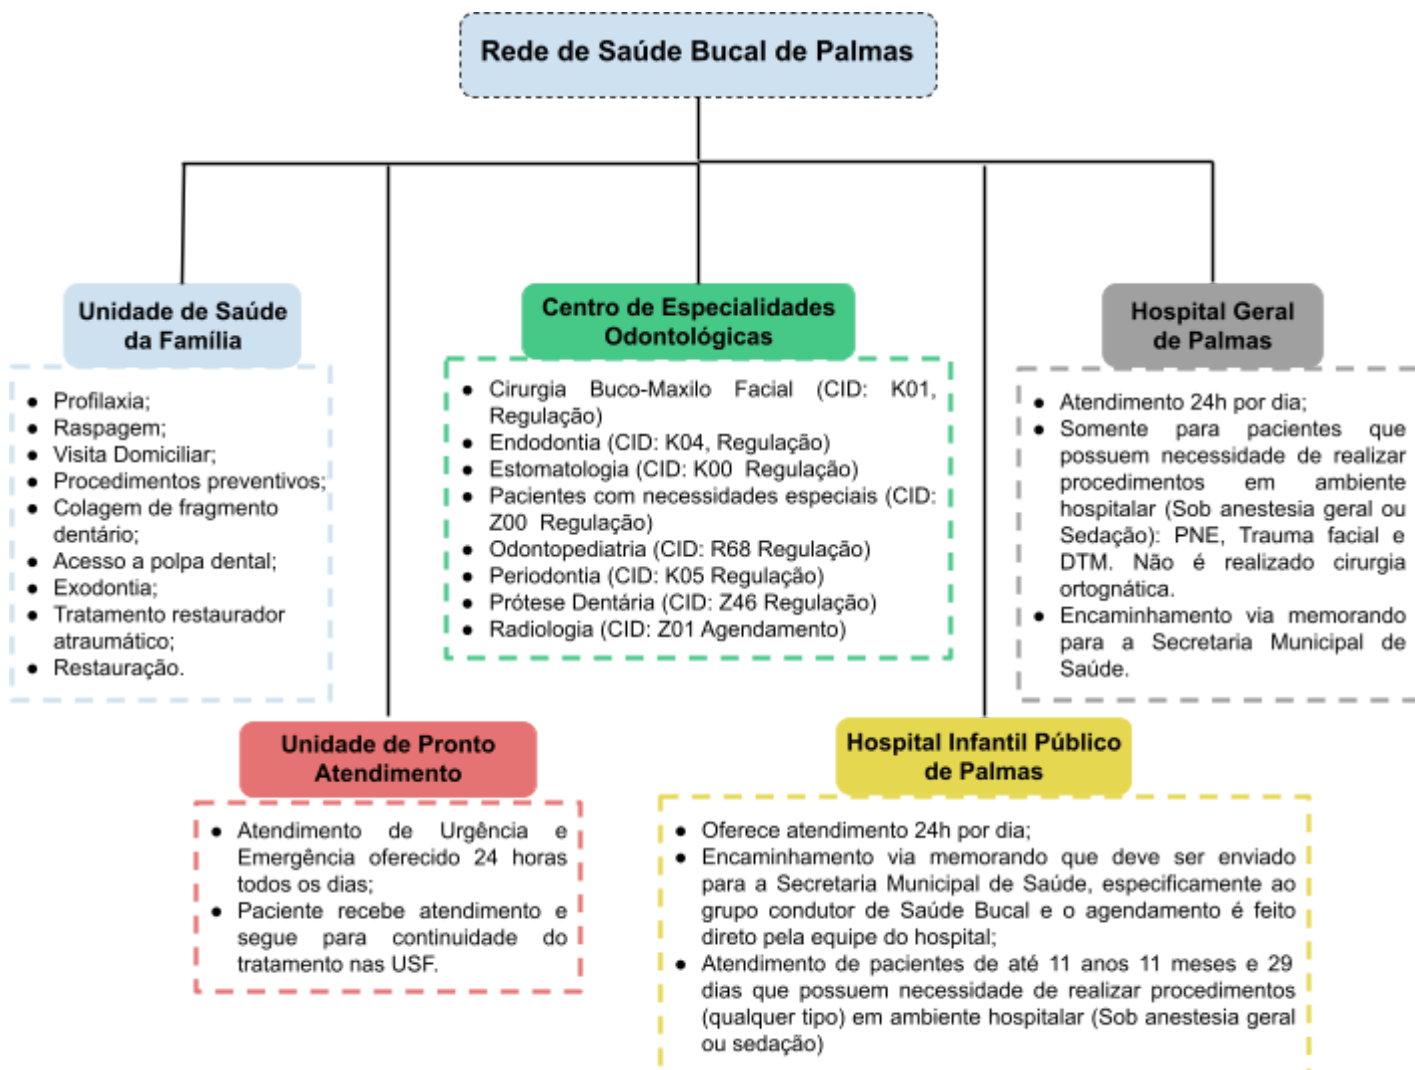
Rede de Saúde Bucal de Palmas

Unidade de Saúde da Família

- Profilaxia;
- Raspagem;
- Visita Domiciliar;
- Procedimentos preventivos;
- Colagem de fragmento dentário;
- Acesso a polpa dental;
- Exodontia;
- Tratamento restaurador atraumático;
- Restauração.

Centro de Especialidades Odontológicas

- Cirurgia Buco-Maxilo Facial (CID: K01, Regulação)
- Endodontia (CID: K04, Regulação)
- Estomatologia (CID: K00 Regulação)
- Pacientes com necessidades especiais (CID: Z00 Regulação)
- Odontopediatria (CID: R68 Regulação)
- Periodontia (CID: K05 Regulação)
- Prótese Dentária (CID: Z46 Regulação)
- Radiologia (CID: Z01 Agendamento)

Hospital Geral de Palmas

- Atendimento 24h por dia;
- Somente para pacientes que possuem necessidade de realizar procedimentos em ambiente hospitalar (Sob anestesia geral ou Sedação): PNE, Trauma facial e DTM. Não é realizado cirurgia ortognática.
- Encaminhamento via memorando para a Secretaria Municipal de Saúde.

Unidade de Pronto Atendimento

- Atendimento de Urgência e Emergência oferecido 24 horas todos os dias;
- Paciente recebe atendimento e segue para continuidade do tratamento nas USF.

Hospital Infantil Público de Palmas

- Oferece atendimento 24h por dia;
- Encaminhamento via memorando que deve ser enviado para a Secretaria Municipal de Saúde, especificamente ao grupo condutor de Saúde Bucal e o agendamento é feito direto pela equipe do hospital;
- Atendimento de pacientes de até 11 anos 11 meses e 29 dias que possuem necessidade de realizar procedimentos (qualquer tipo) em ambiente hospitalar (Sob anestesia geral ou sedação)